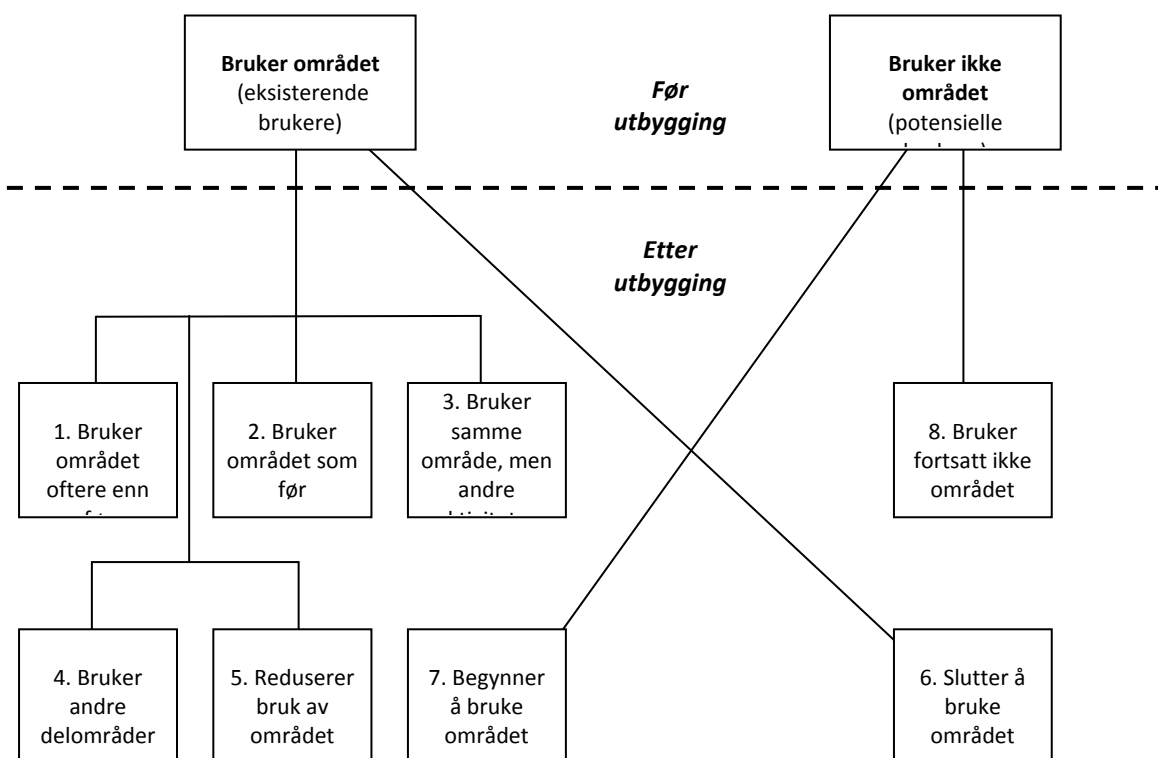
**Bruker området** (eksisterende brukere)

***Før utbygging***

**Bruker ikke området** (potensielle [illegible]

***Etter utbygging***

1. Bruker området oftere enn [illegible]

2. Bruker området som før

3. Bruker samme område, men andre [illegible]

8. Bruker fortsatt ikke området

4. Bruker andre delområder

5. Reduserer bruk av området

7. Begynner å bruke området

6. Slutter å bruke området